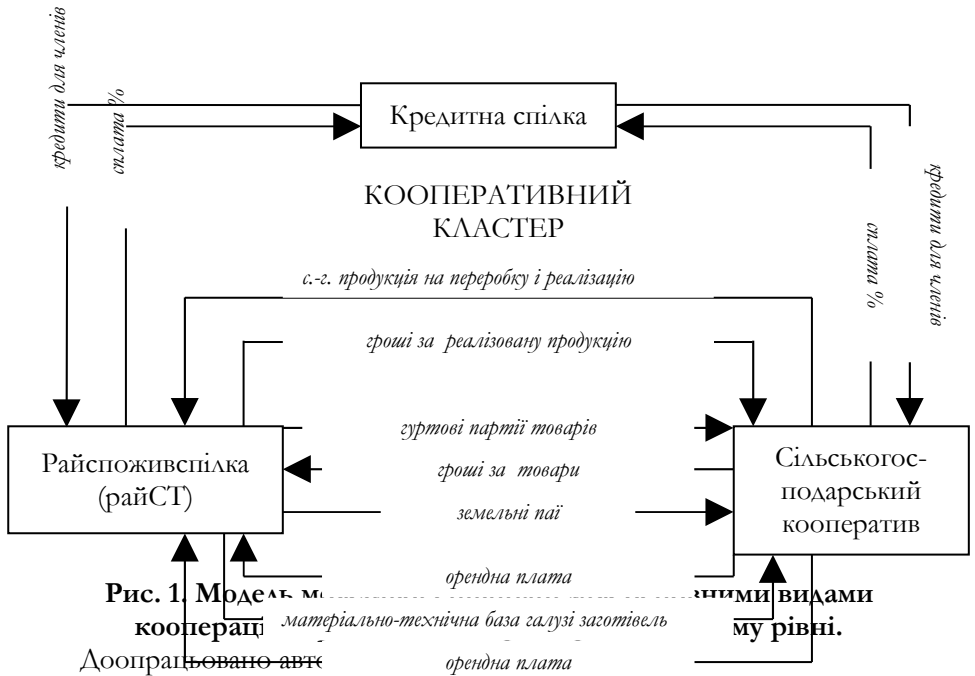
кредити для членів

сплата %

Кредитна спілка

кредити для членів

сплата %

КООПЕРАТИВНИЙ КЛАСТЕР

с.-г. продукція на переробку і реалізацію

гроші за реалізовану продукцію

гуртові партії товарів

Райспоживспілка (райСТ)

гроші за товари

Сільськогосподарський кооператив

земельні паї

орендна плата

Рис. 1. Модель м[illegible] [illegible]вними видами кооперац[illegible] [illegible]му рівні.

матеріально-технічна база галузі заготівель

Доопрацьовано авт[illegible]

орендна плата